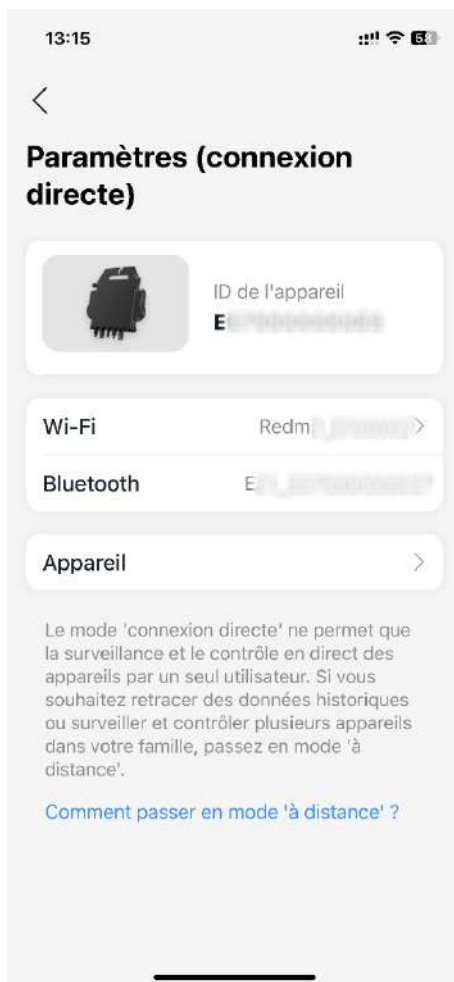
13:15

68

<

Paramètres (connexion directe)

ID de l'appareil
E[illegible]

Wi-Fi
Redm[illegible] >

Bluetooth
E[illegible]

Appareil >

Le mode 'connexion directe' ne permet que la surveillance et le contrôle en direct des appareils par un seul utilisateur. Si vous souhaitez retracer des données historiques ou surveiller et contrôler plusieurs appareils dans votre famille, passez en mode 'à distance'.

Comment passer en mode 'à distance' ?